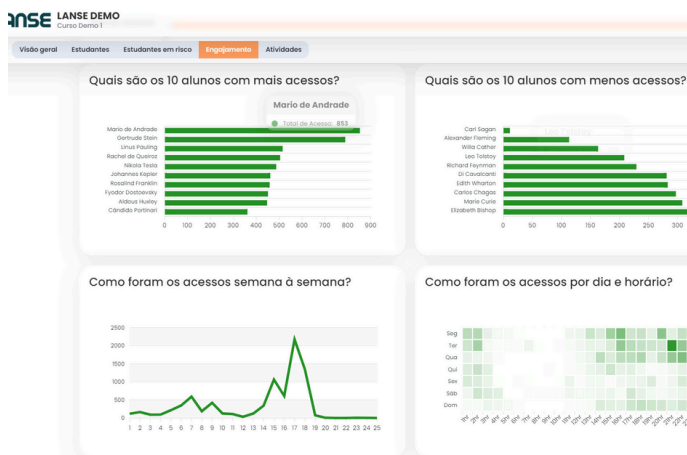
ANSE LANSE DEMO
Curso Demo 1

Visão geral Estudantes Estudantes em risco Engajamento Atividades

Quais são os 10 alunos com mais acessos?

Mario de Andrade
Total de Acesso: 853

Mario de Andrade
Gertrude Stein
Linus Pauling
Rachel de Queiroz
Nikola Tesla
Johannes Kepler
Rosalind Franklin
Fyodor Dostoevsky
Aldous Huxley
Cândido Portinari

0 100 200 300 400 500 600 700 800 900

Quais são os 10 alunos com menos acessos?

Carl Sagan
Alexander Fleming
Willa Cather
Leo Tolstoy
Richard Feynman
Di Cavalcanti
Edith Wharton
Carlos Chagas
Marie Curie
Elizabeth Bishop

0 50 100 150 200 250 300

Como foram os acessos semana à semana?

2500
2000
1500
1000
500
0
1 2 3 4 5 6 7 8 9 10 11 12 13 14 15 16 17 18 19 20 21 22 23 24 25

Como foram os acessos por dia e horário?

Seg
Ter
Qua
Qui
Sex
Sáb
Dom

1hr 2hr 3hr 4hr 5hr 6hr 7hr 8hr 9hr 10hr 11hr 12hr 13hr 14hr 15hr 16hr 17hr 18hr 19hr 20hr 21hr 22hr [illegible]